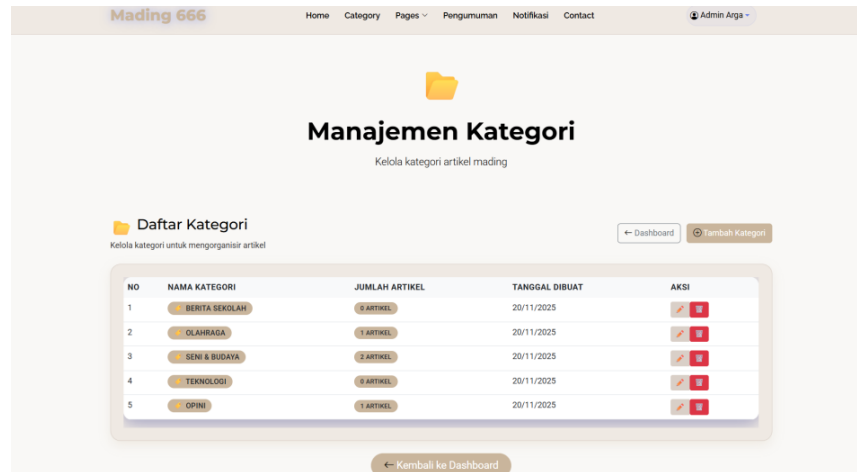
Mading 666

Home Category Pages Pengumuman Notifikasi Contact

Admin Arga

Manajemen Kategori

Kelola kategori artikel mading

Daftar Kategori

Kelola kategori untuk mengorganisir artikel

← Dashboard

Tambah Kategori

| NO | NAMA KATEGORI | JUMLAH ARTIKEL | TANGGAL DIBUAT | AKSI |
|---|---|---|---|---|
| 1 | BERITA SEKOLAH | 0 ARTIKEL | 20/11/2025 | |
| 2 | OLAHRAGA | 1 ARTIKEL | 20/11/2025 | |
| 3 | SENI & BUDAYA | 2 ARTIKEL | 20/11/2025 | |
| 4 | TEKNOLOGI | 0 ARTIKEL | 20/11/2025 | |
| 5 | OPINI | 1 ARTIKEL | 20/11/2025 | |

← Kembali ke Dashboard